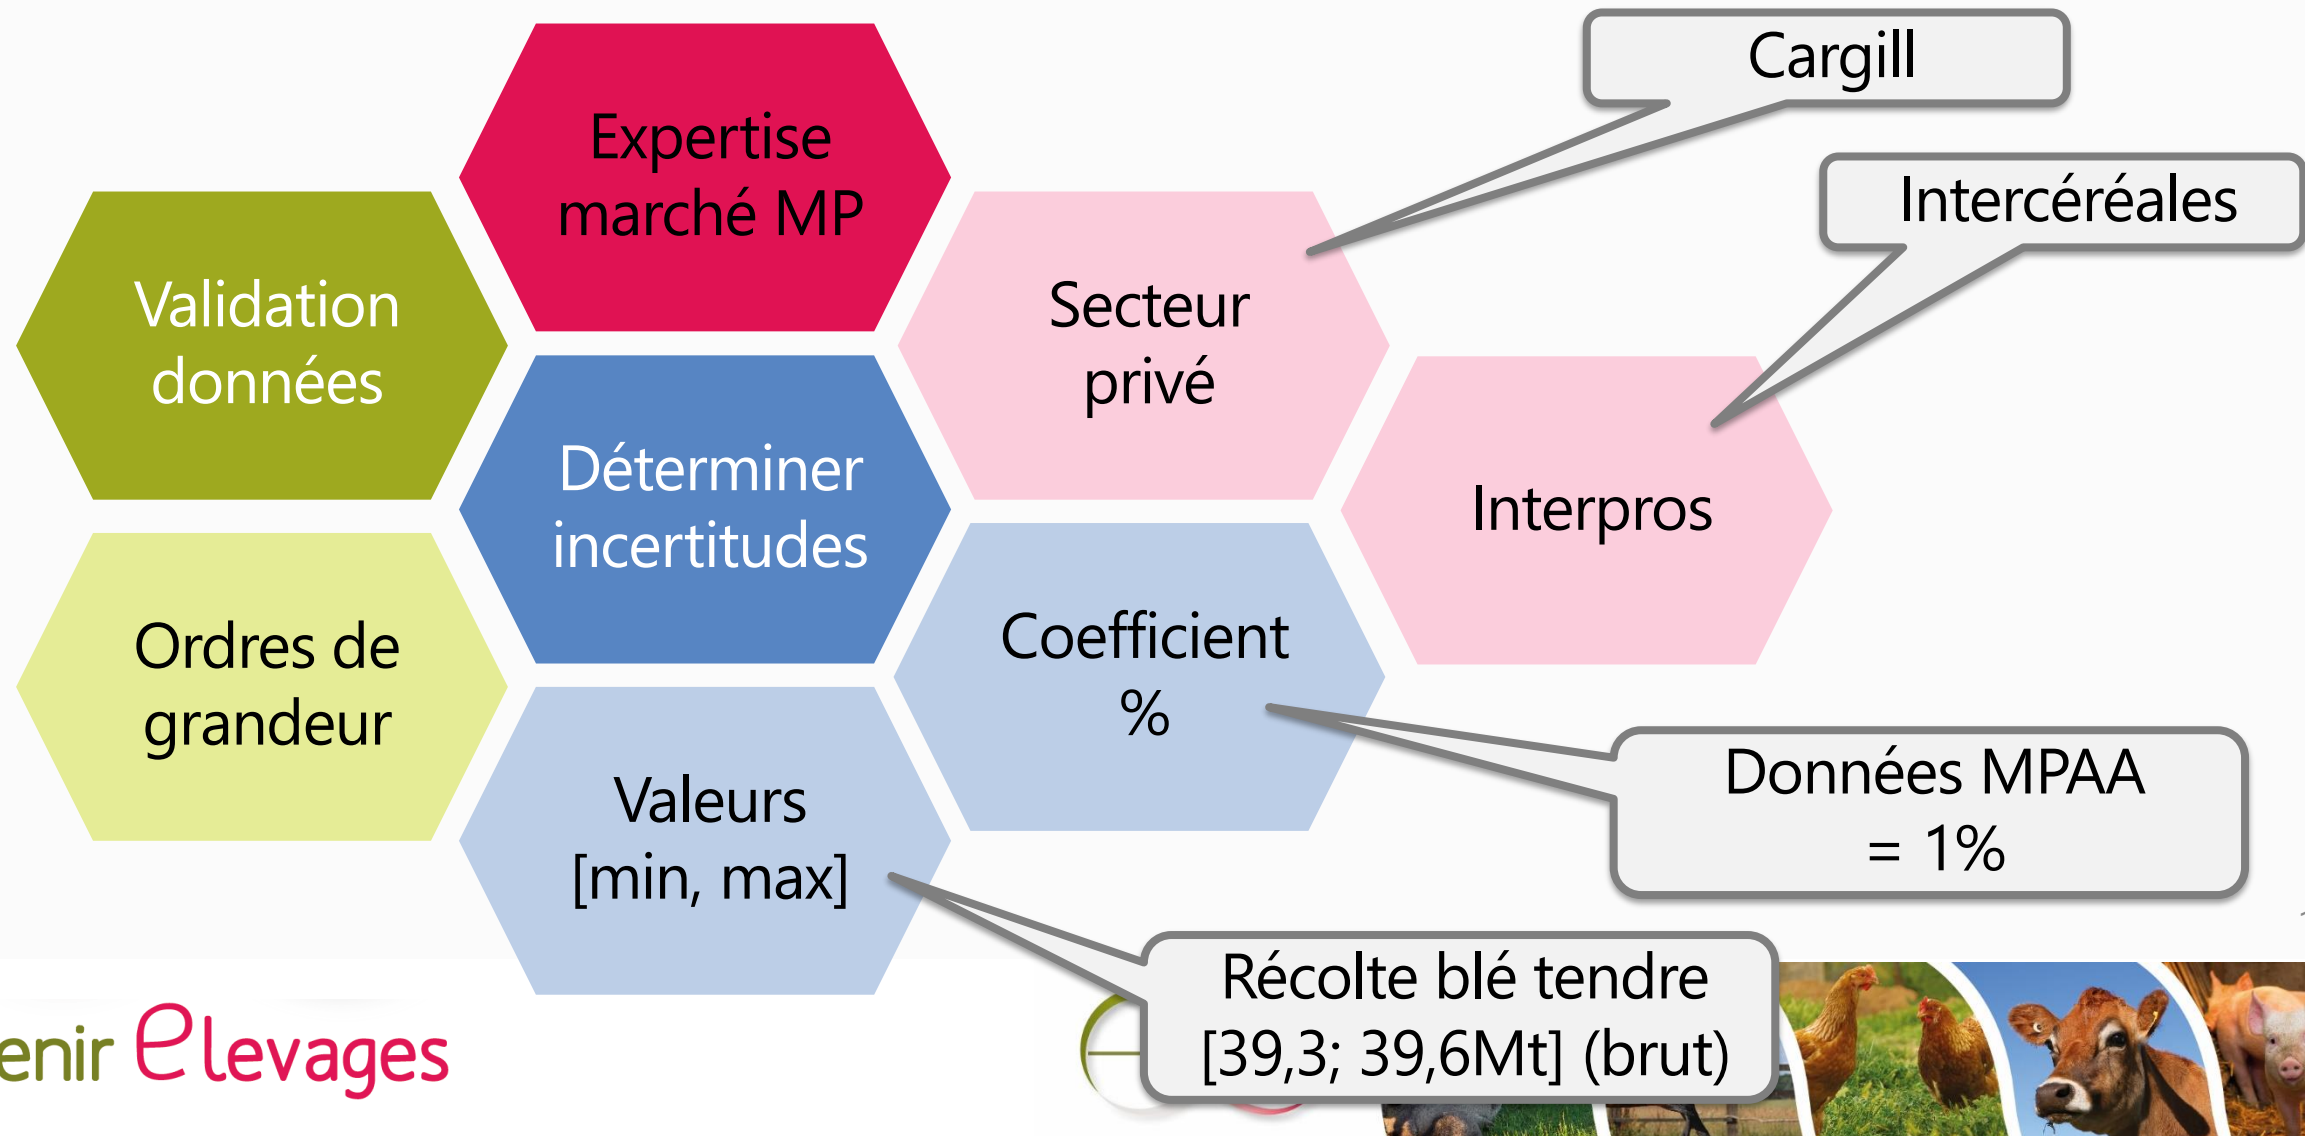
Expertise marché MP

Validation données

Déterminer incertitudes

Ordres de grandeur

Valeurs [min, max]

Secteur privé

Coefficient %

Interpros

Cargill

Intercéréales

Données MPAA = 1%

Récolte blé tendre [39,3; 39,6Mt] (brut)

enir elevages